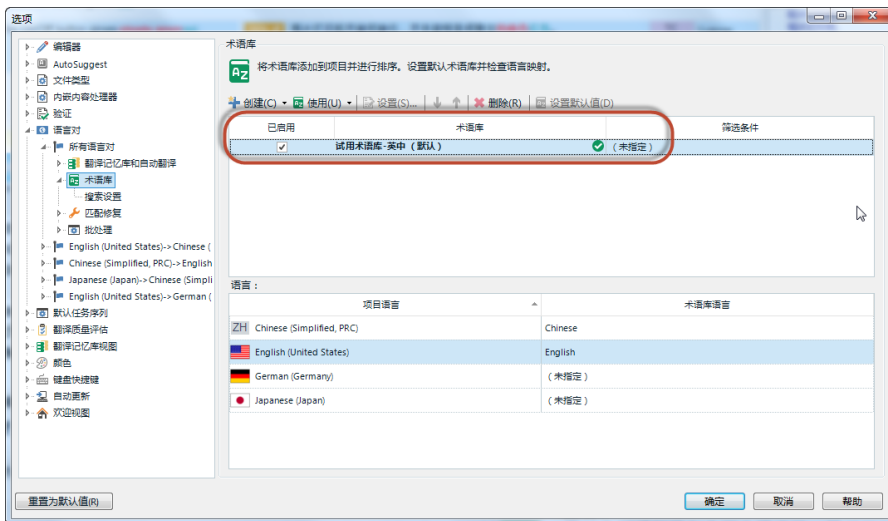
选项

编辑器
AutoSuggest
文件类型
内嵌内容处理器
验证
语言对
所有语言对
翻译记忆库和自动翻译
术语库
搜索设置
匹配修复
批处理
English (United States)->Chinese (
Chinese (Simplified, PRC)->English
Japanese (Japan)->Chinese (Simpli
English (United States)->German (
默认任务序列
翻译质量评估
翻译记忆库视图
颜色
键盘快捷键
自动更新
欢迎视图

术语库

将术语库添加到项目并进行排序。设置默认术语库并检查语言映射。

创建(C) 使用(U) 设置(S)... 删除(R) 设置默认值(D)

| 已启用 | 术语库 | 筛选条件 |
|---|---|---|
| ✓ | 试用术语库-英中（默认） | （未指定） |

语言：

| 项目语言 | 术语库语言 |
|---|---|
| ZH Chinese (Simplified, PRC) | Chinese |
| English (United States) | English |
| German (Germany) | （未指定） |
| Japanese (Japan) | （未指定） |

重置为默认值(R)

确定 取消 帮助